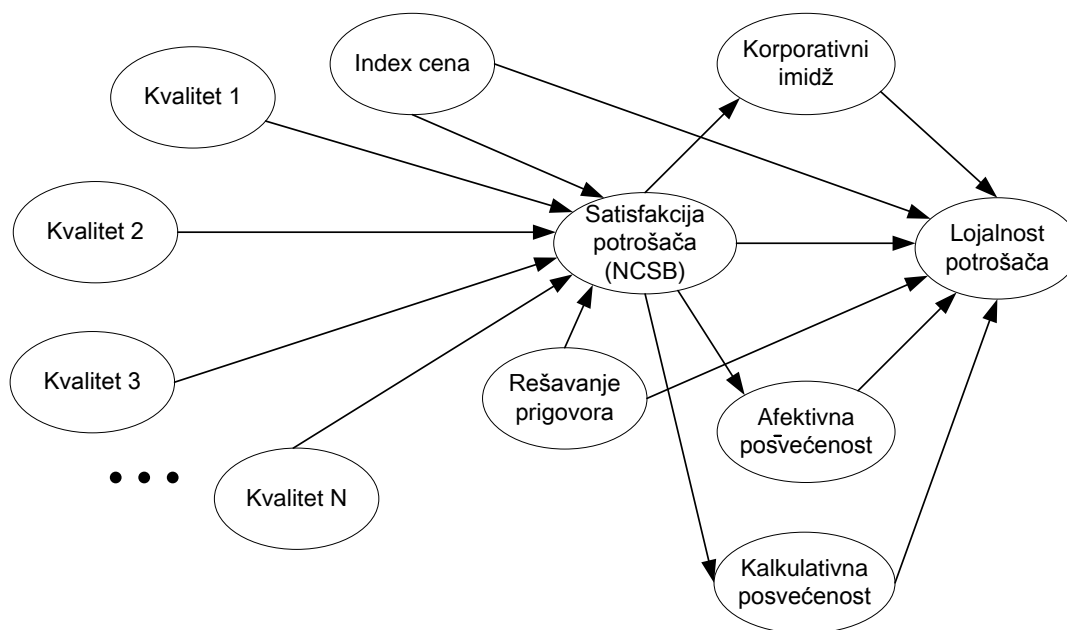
Index cena

Korporativni imidž

Kvalitet 1

Kvalitet 2

Satisfakcija potrošača (NCSB)

Lojalnost potrošača

Kvalitet 3

Rešavanje prigovora

Afektivna posvećenost

• • •

Kvalitet N

Kalkulativna posvećenost